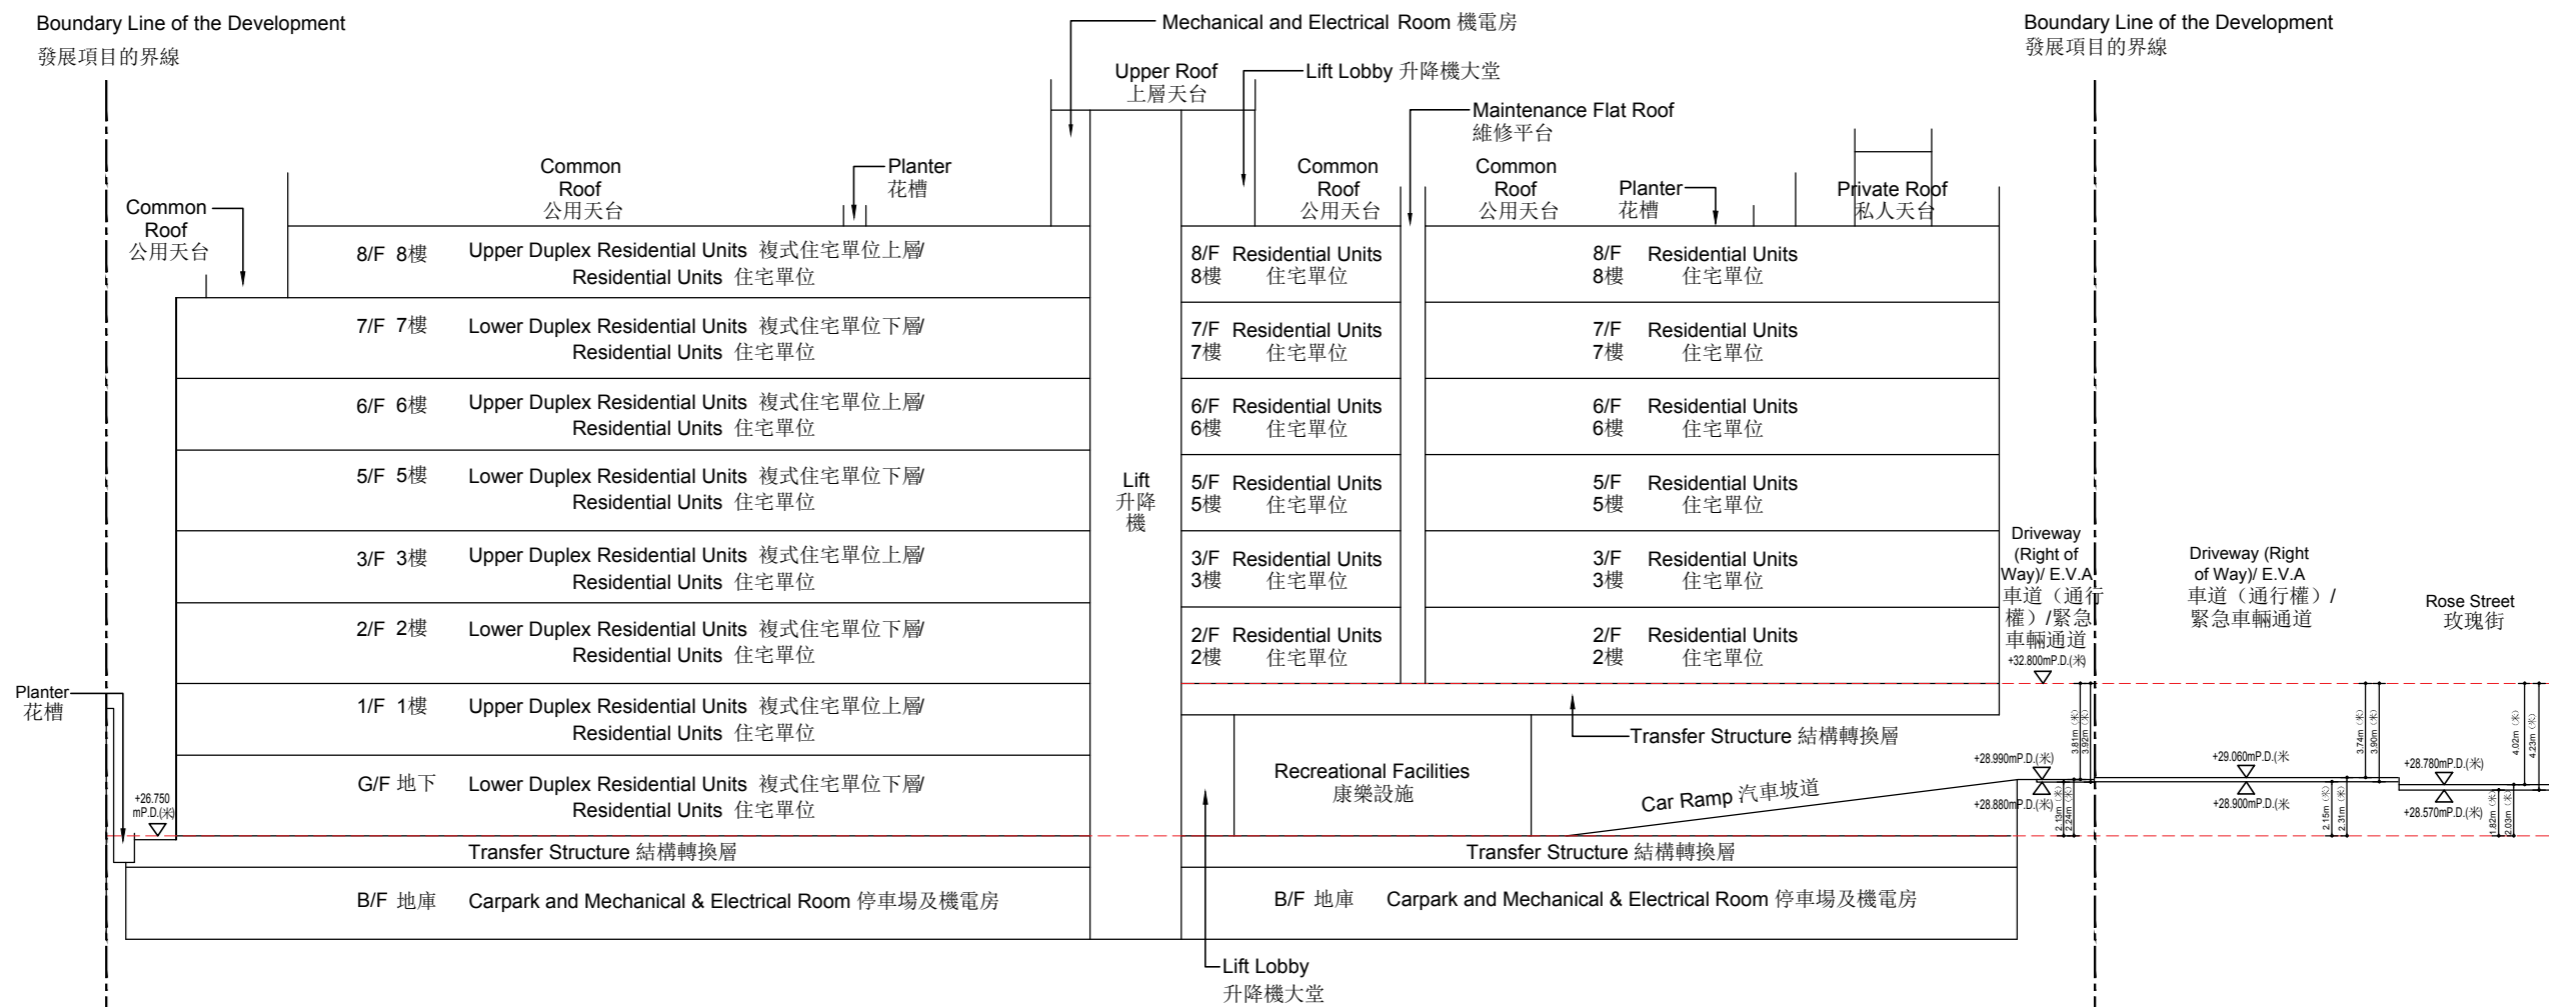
Boundary Line of the Development
發展項目的界線

Mechanical and Electrical Room 機電房

Boundary Line of the Development
發展項目的界線

Upper Roof
上層天台

Lift Lobby 升降機大堂

Maintenance Flat Roof
維修平台

Common Roof
公用天台

Planter
花槽

Common Roof
公用天台

Common Roof
公用天台

Common Roof
公用天台

Planter
花槽

Private Roof
私人天台

8/F 8樓 Upper Duplex Residential Units 複式住宅單位上層/ Residential Units 住宅單位
7/F 7樓 Lower Duplex Residential Units 複式住宅單位下層/ Residential Units 住宅單位
6/F 6樓 Upper Duplex Residential Units 複式住宅單位上層/ Residential Units 住宅單位
5/F 5樓 Lower Duplex Residential Units 複式住宅單位下層/ Residential Units 住宅單位
3/F 3樓 Upper Duplex Residential Units 複式住宅單位上層/ Residential Units 住宅單位
2/F 2樓 Lower Duplex Residential Units 複式住宅單位下層/ Residential Units 住宅單位
1/F 1樓 Upper Duplex Residential Units 複式住宅單位上層/ Residential Units 住宅單位
G/F 地下 Lower Duplex Residential Units 複式住宅單位下層/ Residential Units 住宅單位

Lift
升降機

8/F 8樓 Residential Units 住宅單位
7/F 7樓 Residential Units 住宅單位
6/F 6樓 Residential Units 住宅單位
5/F 5樓 Residential Units 住宅單位
3/F 3樓 Residential Units 住宅單位
2/F 2樓 Residential Units 住宅單位

8/F 8樓 Residential Units 住宅單位
7/F 7樓 Residential Units 住宅單位
6/F 6樓 Residential Units 住宅單位
5/F 5樓 Residential Units 住宅單位
3/F 3樓 Residential Units 住宅單位
2/F 2樓 Residential Units 住宅單位

Driveway (Right of Way)/ E.V.A 車道（通行權）/緊急車輛通道
+32.800mP.D.(米)

Driveway (Right of Way)/ E.V.A 車道（通行權）/ 緊急車輛通道

Rose Street
玫瑰街

Planter
花槽

+26.750 mP.D.(米)

Transfer Structure 結構轉換層

Recreational Facilities
康樂設施

Car Ramp 汽車坡道

+28.990mP.D.(米)
+28.880mP.D.(米)
+29.060mP.D.(米
+28.900mP.D.(米
+28.780mP.D.(米)
+28.570mP.D.(米)

3.81m(米) 3.92m(米) 2.13m(米) 2.24m(米) 3.74m(米) 3.90m(米) 2.15m(米) 2.31m(米) 4.02m(米) 4.23m(米) 1.82m(米) 2.03m(米)

Transfer Structure 結構轉換層

Transfer Structure 結構轉換層

B/F 地庫 Carpark and Mechanical & Electrical Room 停車場及機電房

B/F 地庫 Carpark and Mechanical & Electrical Room 停車場及機電房

Lift Lobby
升降機大堂